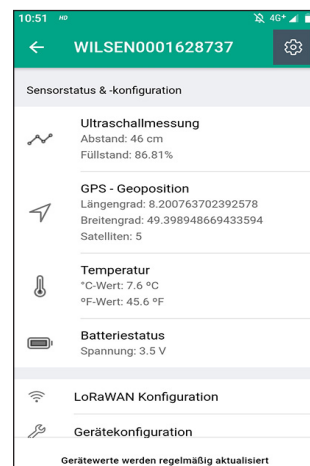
10:51 HD 4G+

WILSEN0001628737

Sensorstatus & -konfiguration

Ultraschallmessung
Abstand: 46 cm
Füllstand: 86.81%

GPS - Geoposition
Längengrad: 8.200763702392578
Breitengrad: 49.398948669433594
Satelliten: 5

Temperatur
°C-Wert: 7.6 °C
°F-Wert: 45.6 °F

Batteriestatus
Spannung: 3.5 V

LoRaWAN Konfiguration

Gerätekonfiguration

Gerätewerte werden regelmäßig aktualisiert